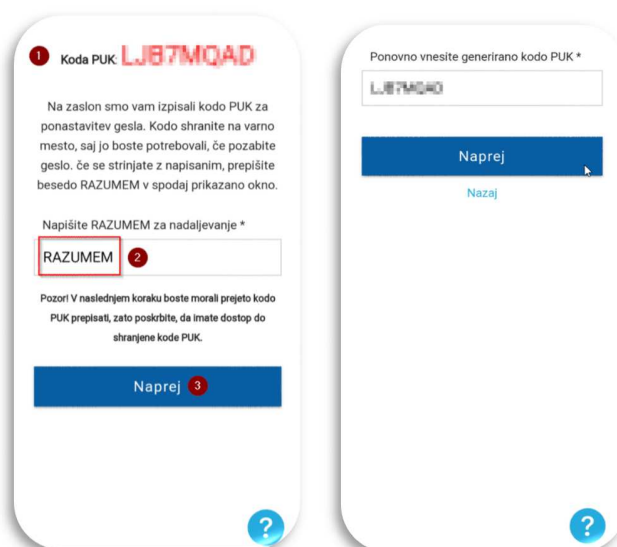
1 Koda PUK: LJB7MQAD

Na zaslon smo vam izpisali kodo PUK za ponastavitev gesla. Kodo shranite na varno mesto, saj jo boste potrebovali, če pozabite geslo. če se strinjate z napisanim, prepišite besedo RAZUMEM v spodaj prikazano okno.

Napišite RAZUMEM za nadaljevanje *

RAZUMEM 2

Pozor! V naslednjem koraku boste morali prejeto kodo PUK prepisati, zato poskrbite, da imate dostop do shranjene kode PUK.

Naprej 3

?

Ponovno vnesite generirano kodo PUK *

LJB7MQAD

Naprej

Nazaj

?